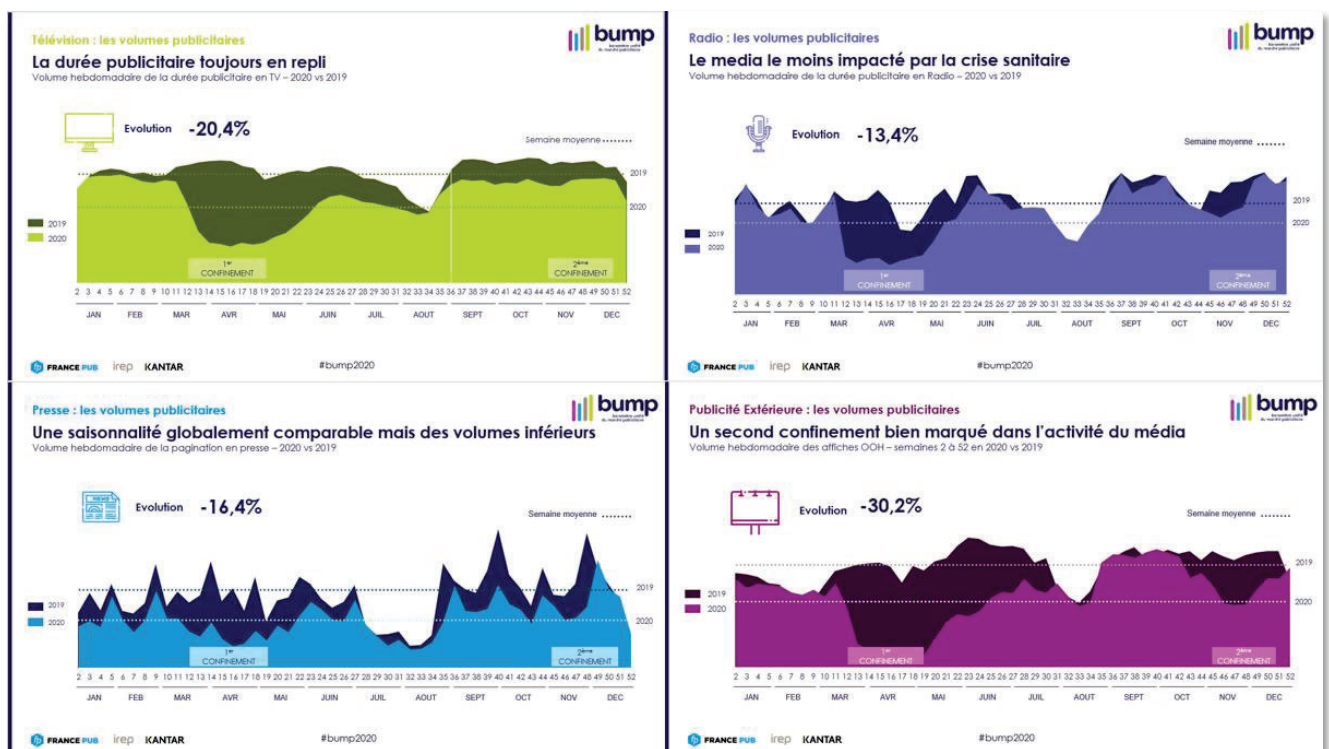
Télévision : les volumes publicitaires

La durée publicitaire toujours en repli

Volume hebdomadaire de la durée publicitaire en TV – 2020 vs 2019

bump

Evolution -20,4%

Semaine moyenne

2019

2020

2019

2020

1er CONFINEMENT

2ème CONFINEMENT

2 3 4 5 6 7 8 9 10 11 12 13 14 15 16 17 18 19 20 21 22 23 24 25 26 27 28 29 30 31 32 33 34 35 36 37 38 39 40 41 42 43 44 45 46 47 48 49 50 51 52

JAN FEB MAR AVR MAI JUIN JUIL AOUT SEPT OCT NOV DEC

FRANCE PUB irep KANTAR #bump2020

Radio : les volumes publicitaires

Le media le moins impacté par la crise sanitaire

Volume hebdomadaire de la durée publicitaire en Radio – 2020 vs 2019

bump

Evolution -13,4%

Semaine moyenne

2019

2020

2019

2020

1er CONFINEMENT

2ème CONFINEMENT

2 3 4 5 6 7 8 9 10 11 12 13 14 15 16 17 18 19 20 21 22 23 24 25 26 27 28 29 30 31 32 33 34 35 36 37 38 39 40 41 42 43 44 45 46 47 48 49 50 51 52

JAN FEB MAR AVR MAI JUIN JUIL AOUT SEPT OCT NOV DEC

FRANCE PUB irep KANTAR #bump2020

Presse : les volumes publicitaires

Une saisonnalité globalement comparable mais des volumes inférieurs

Volume hebdomadaire de la pagination en presse – 2020 vs 2019

bump

Evolution -16,4%

Semaine moyenne

2019

2020

2019

2020

1er CONFINEMENT

2ème CONFINEMENT

2 3 4 5 6 7 8 9 10 11 12 13 14 15 16 17 18 19 20 21 22 23 24 25 26 27 28 29 30 31 32 33 34 35 36 37 38 39 40 41 42 43 44 45 46 47 48 49 50 51 52

JAN FEB MAR AVR MAI JUIN JUIL AOUT SEPT OCT NOV DEC

FRANCE PUB irep KANTAR #bump2020

Publicité Extérieure : les volumes publicitaires

Un second confinement bien marqué dans l'activité du média

Volume hebdomadaire des affiches OOH – semaines 2 à 52 en 2020 vs 2019

bump

Evolution -30,2%

Semaine moyenne

2019

2020

2019

2020

1er CONFINEMENT

2ème CONFINEMENT

2 3 4 5 6 7 8 9 10 11 12 13 14 15 16 17 18 19 20 21 22 23 24 25 26 27 28 29 30 31 32 33 34 35 36 37 38 39 40 41 42 43 44 45 46 47 48 49 50 51 52

JAN FEB MAR AVR MAI JUIN JUIL AOUT SEPT OCT NOV DEC

FRANCE PUB irep KANTAR #bump2020